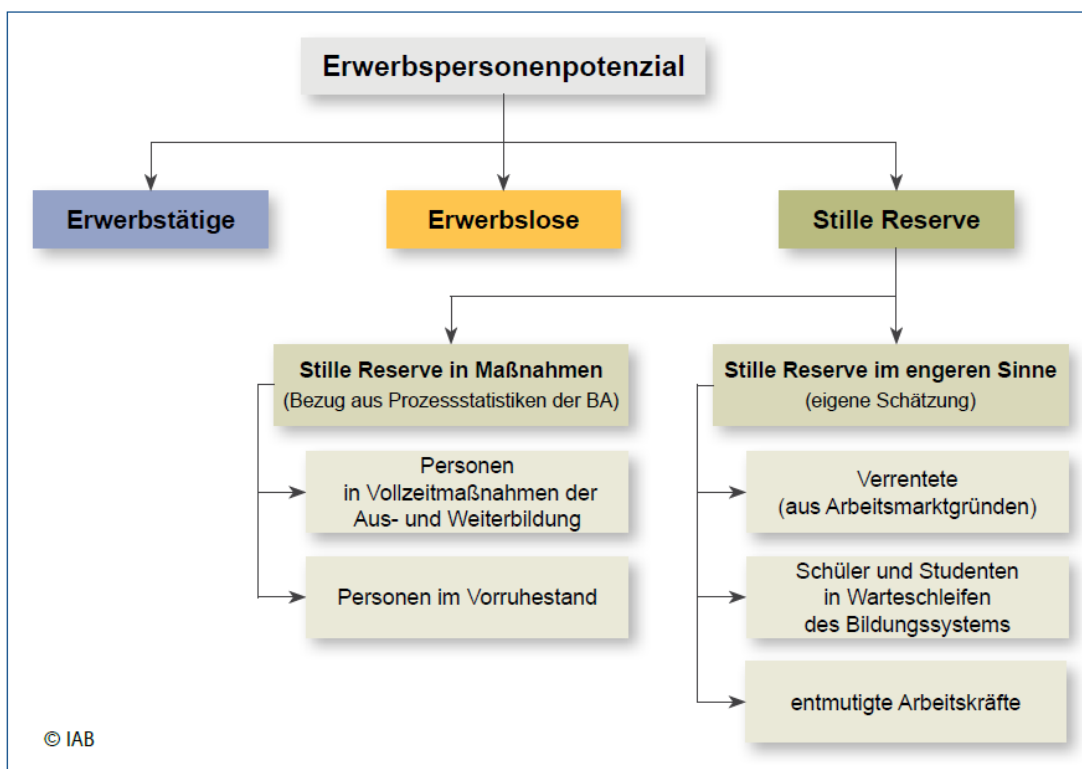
Erwerbspersonenpotenzial

Erwerbstätige

Erwerbslose

Stille Reserve

Stille Reserve in Maßnahmen
(Bezug aus Prozessstatistiken der BA)

Personen in Vollzeitmaßnahmen der Aus- und Weiterbildung

Personen im Vorruhestand

Stille Reserve im engeren Sinne
(eigene Schätzung)

Verrentete
(aus Arbeitsmarktgründen)

Schüler und Studenten in Warteschleifen des Bildungssystems

entmutigte Arbeitskräfte

© IAB